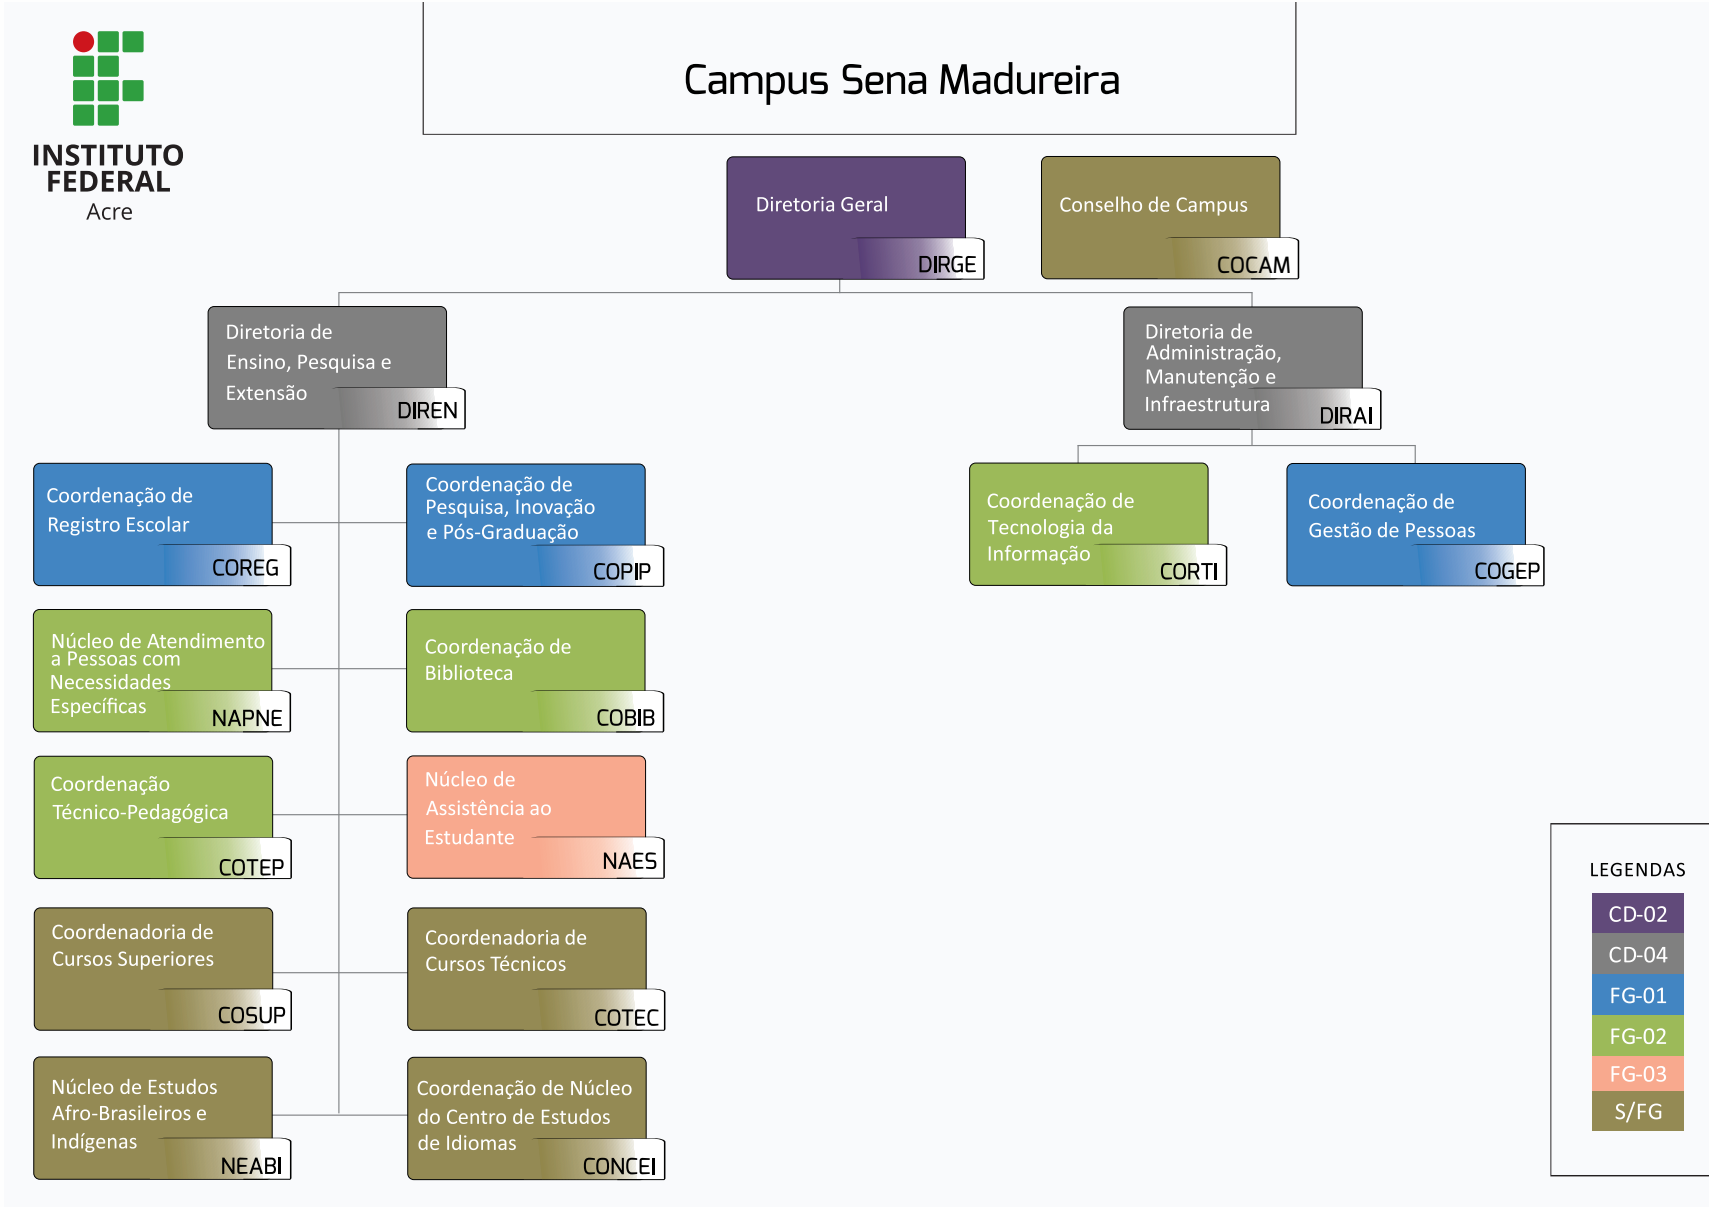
INSTITUTO FEDERAL
Acre

Campus Sena Madureira

Diretoria Geral
DIRGE

Conselho de Campus
COCAM

Diretoria de Ensino, Pesquisa e Extensão
DIREN

Diretoria de Administração, Manutenção e Infraestrutura
DIRAI

Coordenação de Registro Escolar
COREG

Coordenação de Pesquisa, Inovação e Pós-Graduação
COPIP

Coordenação de Tecnologia da Informação
CORTI

Coordenação de Gestão de Pessoas
COGEP

Núcleo de Atendimento a Pessoas com Necessidades Específicas
NAPNE

Coordenação de Biblioteca
COBIB

Coordenação Técnico-Pedagógica
COTEP

Núcleo de Assistência ao Estudante
NAES

Coordenadoria de Cursos Superiores
COSUP

Coordenadoria de Cursos Técnicos
COTEC

Núcleo de Estudos Afro-Brasileiros e Indígenas
NEABI

Coordenação de Núcleo do Centro de Estudos de Idiomas
CONCEI

LEGENDAS
CD-02
CD-04
FG-01
FG-02
FG-03
S/FG